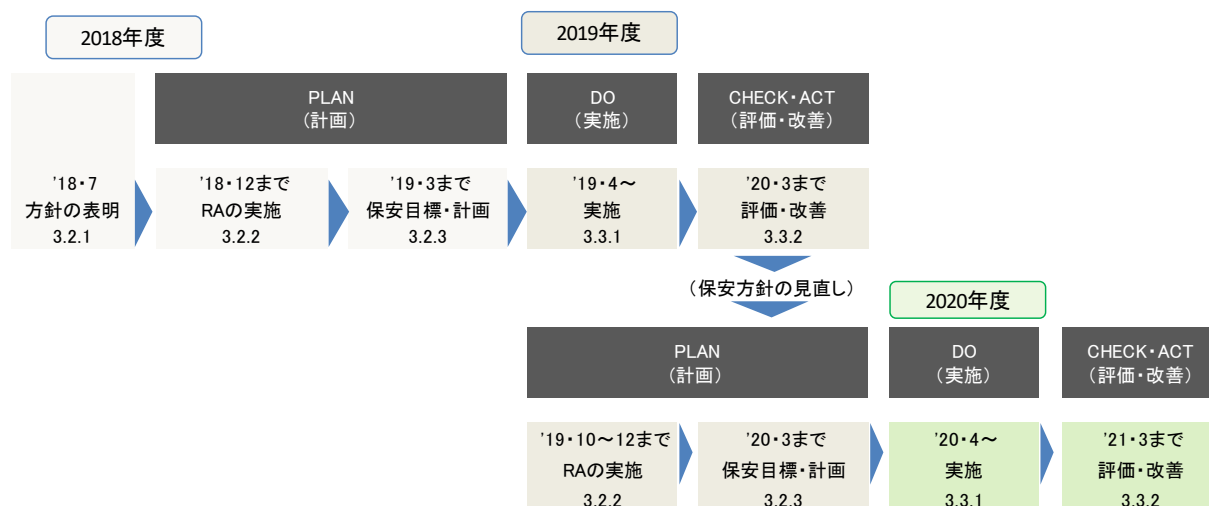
2018年度

2019年度

PLAN
（計画）

DO
（実施）

CHECK・ACT
（評価・改善）

'18・7
方針の表明
3.2.1

'18・12まで
RAの実施
3.2.2

'19・3まで
保安目標・計画
3.2.3

'19・4～
実施
3.3.1

'20・3まで
評価・改善
3.3.2

（保安方針の見直し）

2020年度

PLAN
（計画）

DO
（実施）

CHECK・ACT
（評価・改善）

'19・10～12まで
RAの実施
3.2.2

'20・3まで
保安目標・計画
3.2.3

'20・4～
実施
3.3.1

'21・3まで
評価・改善
3.3.2